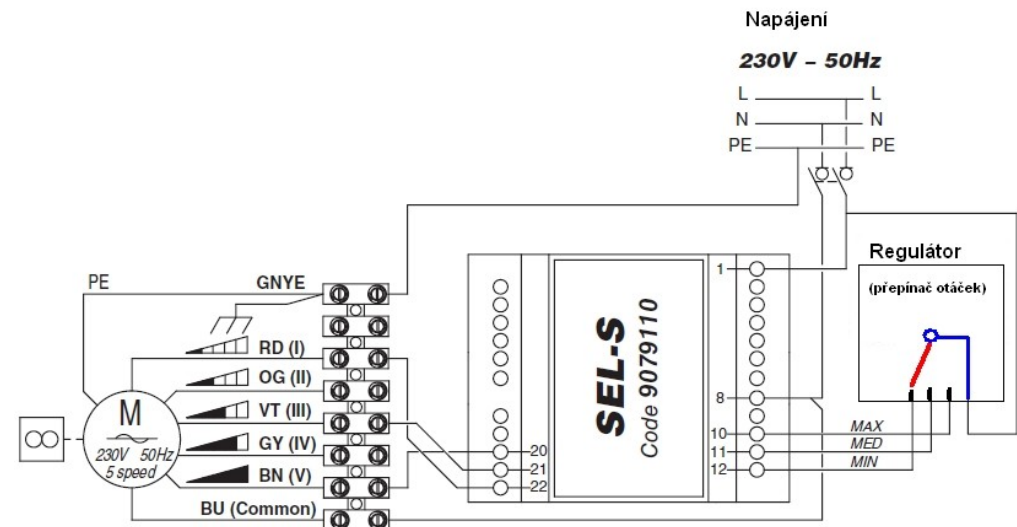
Napájení

230V – 50Hz

L
N
PE
L
N
PE

Regulátor

(přepínač otáček)

PE

GNYE

RD (I)

OG (II)

VT (III)

GY (IV)

BN (V)

BU (Common)

M
230V 50Hz
5 speed

SEL-S
Code 9079110

1
8
10
11
12
20
21
22

MAX
MED
MIN